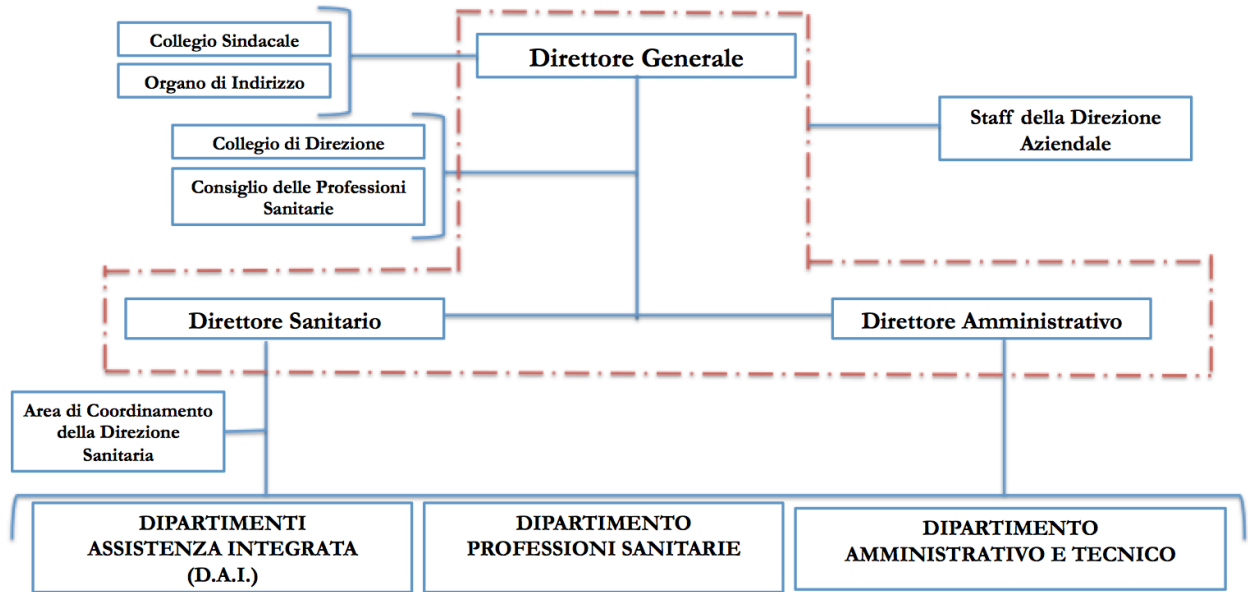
Collegio Sindacale

Organo di Indirizzo

Direttore Generale

Staff della Direzione Aziendale

Collegio di Direzione

Consiglio delle Professioni Sanitarie

Direttore Sanitario

Direttore Amministrativo

Area di Coordinamento della Direzione Sanitaria

DIPARTIMENTI ASSISTENZA INTEGRATA (D.A.I.)

DIPARTIMENTO PROFESSIONI SANITARIE

DIPARTIMENTO AMMINISTRATIVO E TECNICO